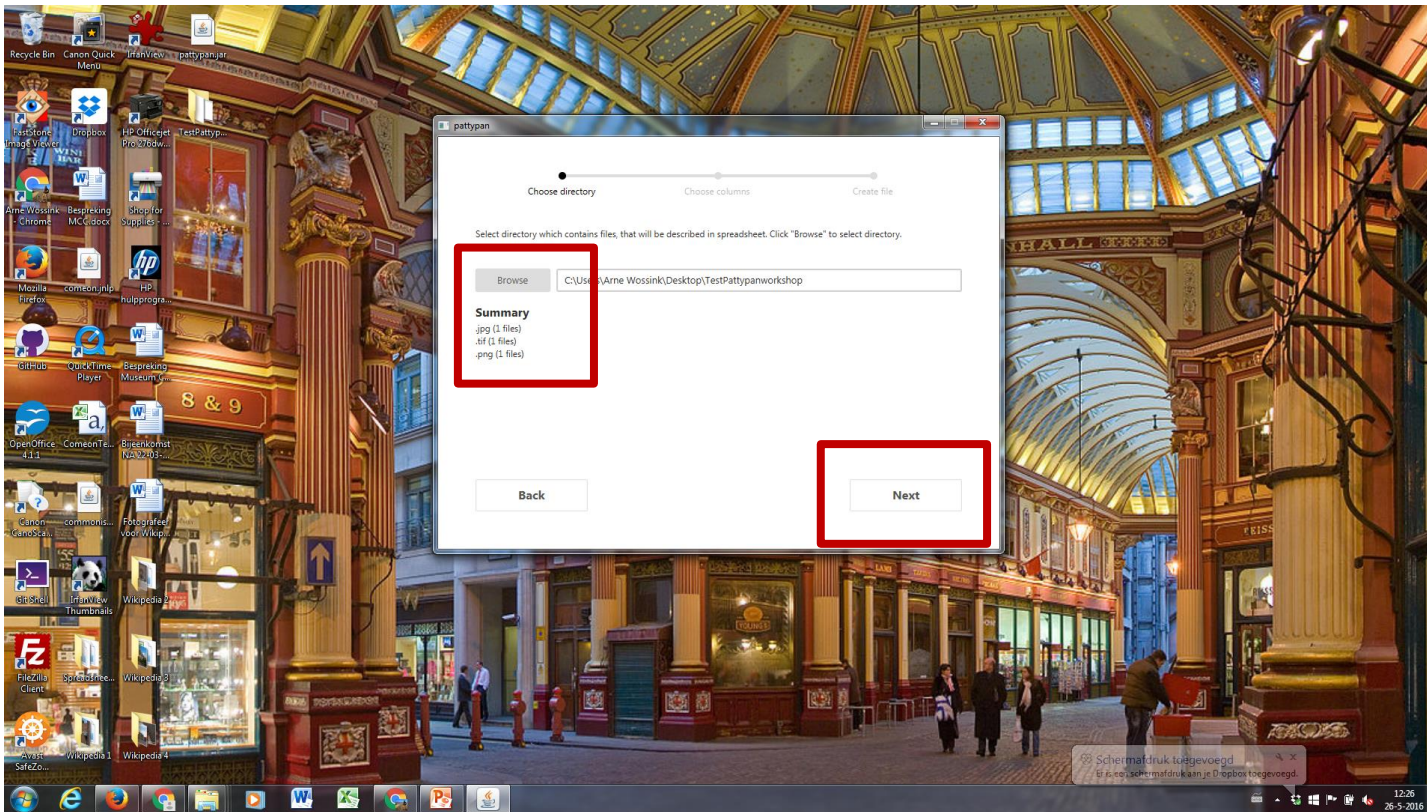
Recycle Bin
Canon Quick Menu
IrfanView
pattypan.jar
FastStone Image Viewer
Dropbox
HP Officejet Pro 276dw...
TestPattyp...
Arne Wossink - Chrome
Bespreking MCC.docx
Shop for Supplies - ...
Mozilla Firefox
comeon.jnlp
HP hulpprogra...
GitHub
QuickTime Player
Bespreking Museum C...
OpenOffice 4.1.1
ComeonTe...
Bijeenkomst NA 22-03-...
Canon CanoSca...
commonis...
Fotografeer voor Wikip...
Git Shell
IrfanView Thumbnails
Wikipedia 2
FileZilla Client
Spreadshee...
Wikipedia 3
Avast SafeZo...
Wikipedia 1
Wikipedia 4

pattypan

Choose directory
Choose columns
Create file

Select directory which contains files, that will be described in spreadsheet. Click "Browse" to select directory.

Browse
C:\Users\Arne Wossink\Desktop\TestPattypanworkshop

Summary
.jpg (1 files)
.tif (1 files)
.png (1 files)

Back
Next

8 & 9
HALL
YOUNG'S

Schermafdruk toegevoegd
Er is een schermafdruk aan je Dropbox toegevoegd.

12:26
26-5-2016